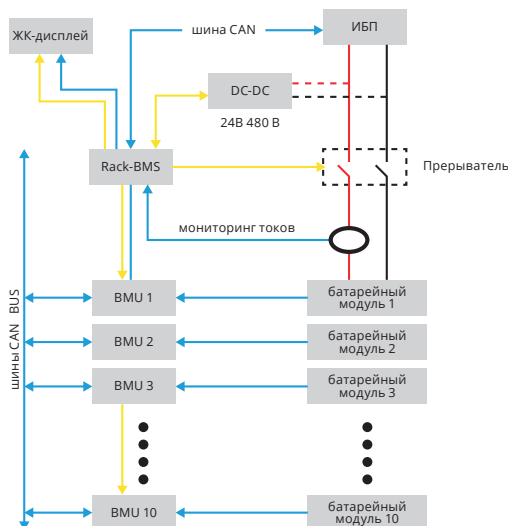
ЖК-дисплей

шина CAN

ИБП

DC-DC

24В 480 В

Rack-BMS

Прерыватель

мониторинг токов

шины CAN BUS

BMU 1

батарейный модуль 1

BMU 2

батарейный модуль 2

BMU 3

батарейный модуль 3

BMU 10

батарейный модуль 10